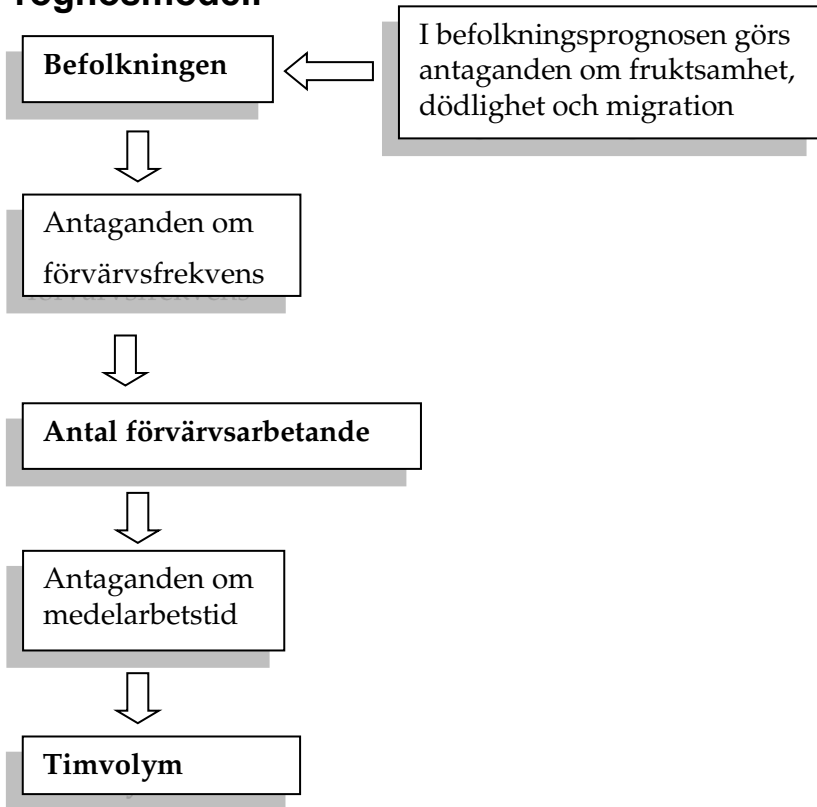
rognosmodell

Befolkningen

I befolkningsprognosen görs antaganden om fruktsamhet, dödlighet och migration

Antaganden om förvärvsfrekvens

Antal förvärvsarbetande

Antaganden om medelarbetstid

Timvolym